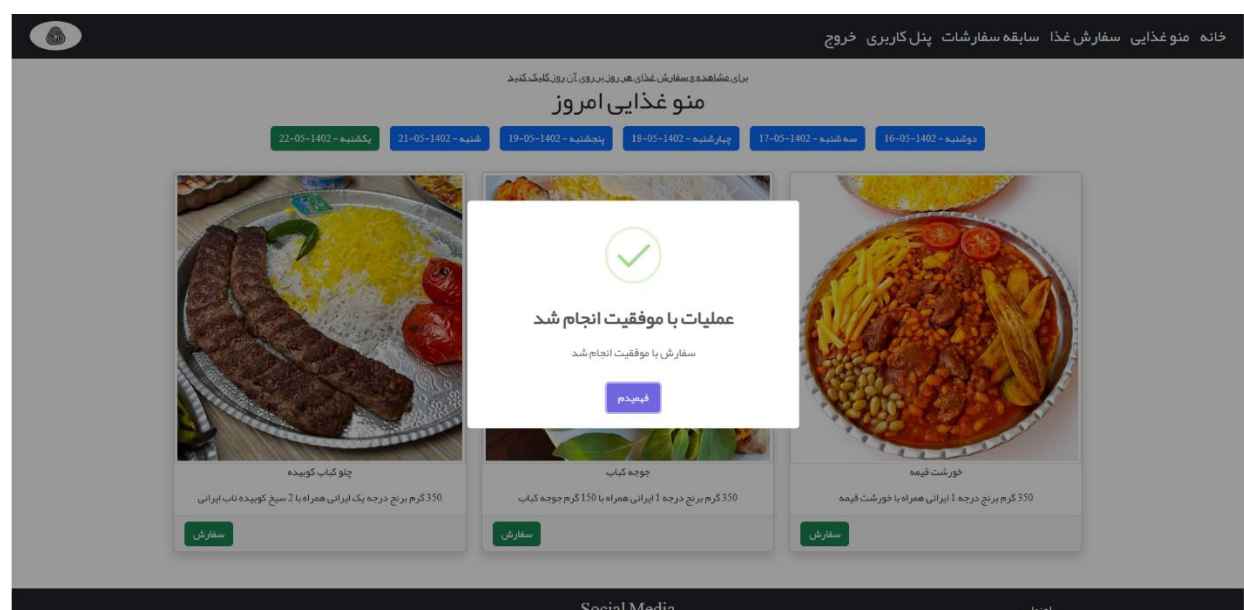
خانه منو غذایی سفارش غذا سابقه سفارشات پنل کاربری خروج

برای مشاهده و سفارش غذای هر روز بر روی آن روز کلیک کنید

منو غذایی امروز

دوشنبه - 1402-05-16 سه شنبه - 1402-05-17 چهارشنبه - 1402-05-18 پنجشنبه - 1402-05-19 شنبه - 1402-05-21 یکشنبه - 1402-05-22

عملیات با موفقیت انجام شد

سفارش با موفقیت انجام شد

فهمیدم

خورشت قیمه

350 گرم برنج درجه 1 ایرانی همراه با خورشت قیمه

سفارش

جوجه کباب

350 گرم برنج درجه 1 ایرانی همراه با 150 گرم جوجه کباب

سفارش

چلو کباب کوبیده

350 گرم برنج درجه یک ایرانی همراه با 2 سیخ کوبیده ناب ایرانی

سفارش

Social Media